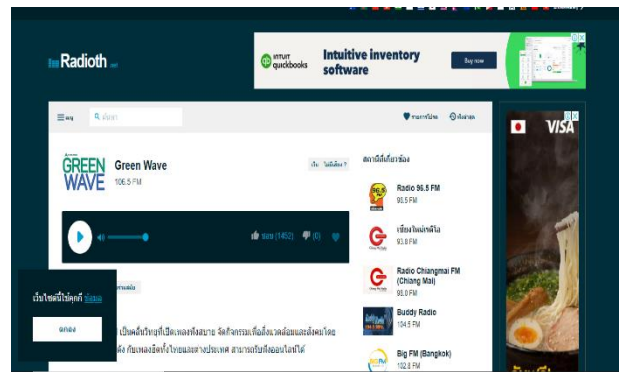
Radioth

INTUIT quickbooks Intuitive inventory software Buy now

เมนู ค้นหา

GREEN WAVE

Green Wave
106.5 FM

ถูกใจ (1452) (0)

สถานีที่เกี่ยวข้อง

Radio 96.5 FM
96.5 FM

เชียงใหม่เรดิโอ
93.8 FM

Radio Chiangmai FM (Chiang Mai)
98.0 FM

Buddy Radio
104.5 FM

Big FM (Bangkok)
102.8 FM

เว็บไซต์นี้ใช้คุกกี้ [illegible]

ตกลง

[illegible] เป็นคลื่นวิทยุที่เปิดเพลงฟังสบาย จัดกิจกรรมเพื่อสิ่งแวดล้อมและสังคมโดย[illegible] กับเพลงฮิตทั้งไทยและต่างประเทศ สามารถรับฟังออนไลน์ได้

VISA